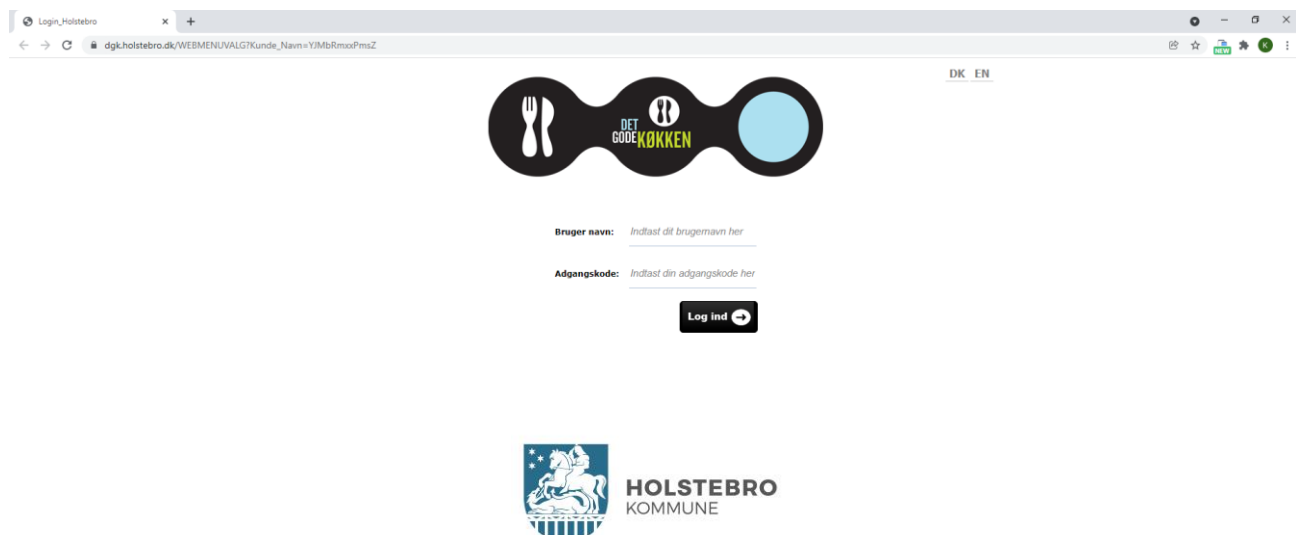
Login_Holstebro

dgk.holstebro.dk/WEBMENUVALG?Kunde_Navn=YJMbRmxxPmsZ

NEW

K

DK EN

DET GODE KØKKEN

Bruger navn: Indtast dit brugernavn her

Adgangskode: Indtast din adgangskode her

Log ind

HOLSTEBRO
KOMMUNE